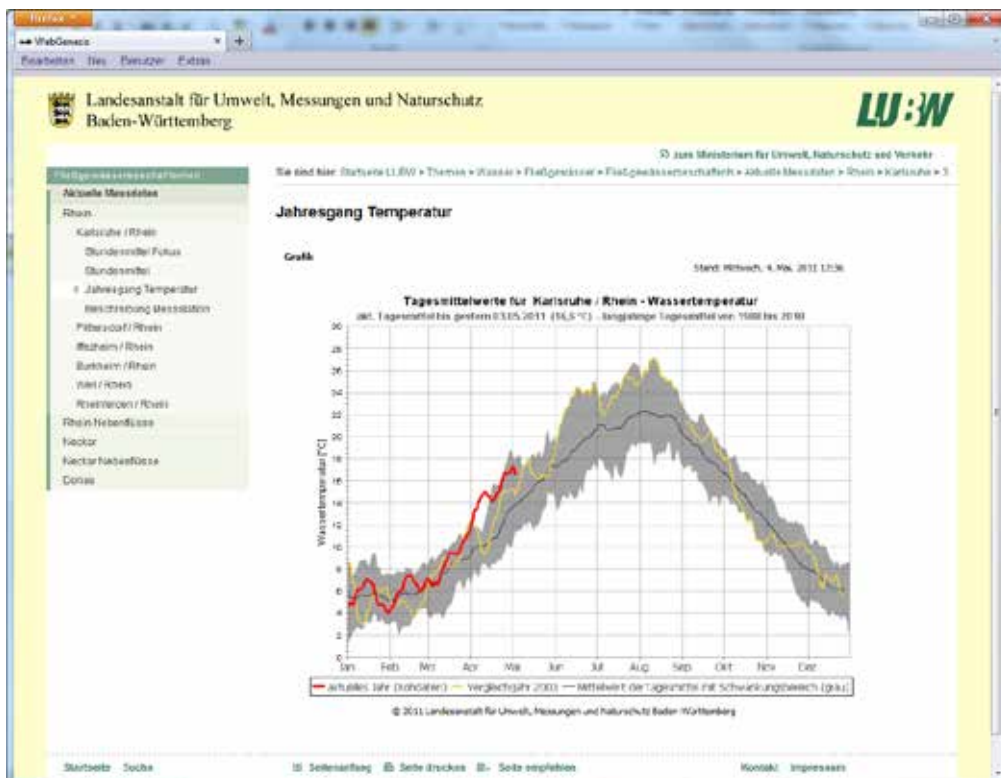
Firefox
WebGenesis
Bearbeiten Ites Benutzer Extras

Landesanstalt für Umwelt, Messungen und Naturschutz Baden-Württemberg

LUBW

Zum Ministerium für Umwelt, Naturschutz und Verkehr

Sie sind hier: Startseite LUBW » Themen » Wasser » Fließgewässer » Fließgewässertemperaturen » Aktuelle Messdaten » Rhein » Karlsruhe » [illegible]

Fließgewässertemperaturen
Aktuelle Messdaten
Rhein
Karlsruhe / Rhein
Stundenmittel Fokus
Stundenmittel
» Jahresgang Temperatur
Beschreibung Messstation
Philippsburg / Rhein
Iffezheim / Rhein
Burkheim / Rhein
Weil / Rhein
Rheinfelden / Rhein
Rhein Nebenflüsse
Neckar
Neckar Nebenflüsse
Donau

Jahresgang Temperatur

Grafik

Stand: Mittwoch, 4. Mai. 2011 12:36

Tagesmittelwerte für Karlsruhe / Rhein - Wassertemperatur
akt. Tagesmittel bis gestern 03.05.2011 (16,5 °C) - langjährige Tagesmittel von 1988 bis 2010

Wassertemperatur [°C]

30 28 26 24 22 20 18 16 14 12 10 8 6 4 2 0

Jan Feb Mrz Apr Mai Jun Jul Aug Sep Okt Nov Dez

— aktuelles Jahr (Rohdaten) — Vergleichsjahr 2003 — Mittelwert der Tagesmittel mit Schwankungsbereich (grau)

© 2011 Landesanstalt für Umwelt, Messungen und Naturschutz Baden-Württemberg

Startseite Suche
Seitenanfang Seite drucken Seite empfehlen
Kontakt Impressum